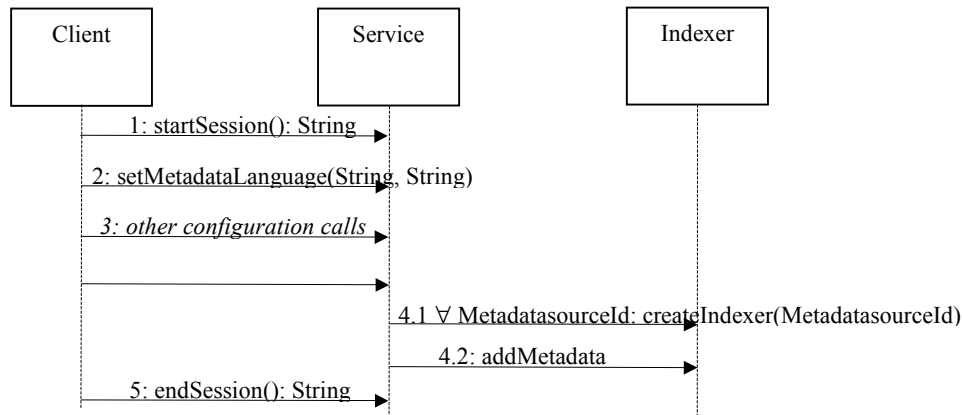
Client

Service

Indexer

1: startSession(): String

2: setMetadataLanguage(String, String)

3: other configuration calls

4.1 ∀ MetadatasourceId: createIndexer(MetadatasourceId)

4.2: addMetadata

5: endSession(): String